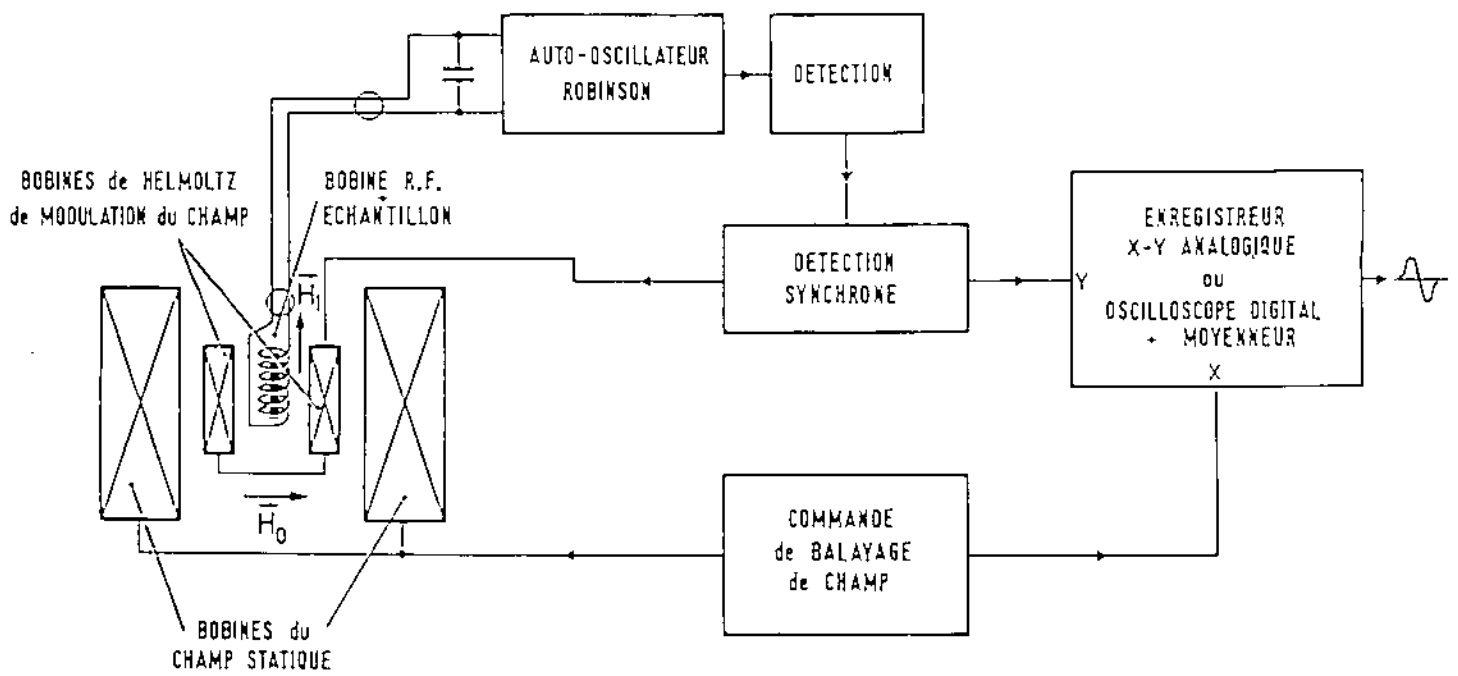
AUTO-OSCILLATEUR ROBINSON

DETECTION

BOBINES de HELMOLTZ de MODULATION du CHAMP

BOBINE R.F. ECHANTILLON

$\vec{H_1}$

DETECTION SYNCHRONE

Y

ENREGISTREUR X-Y ANALOGIQUE ou OSCILLOSCOPE DIGITAL + MOYENNEUR

X

$\vec{H_0}$

COMMANDE de BALAYAGE de CHAMP

BOBINES du CHAMP STATIQUE